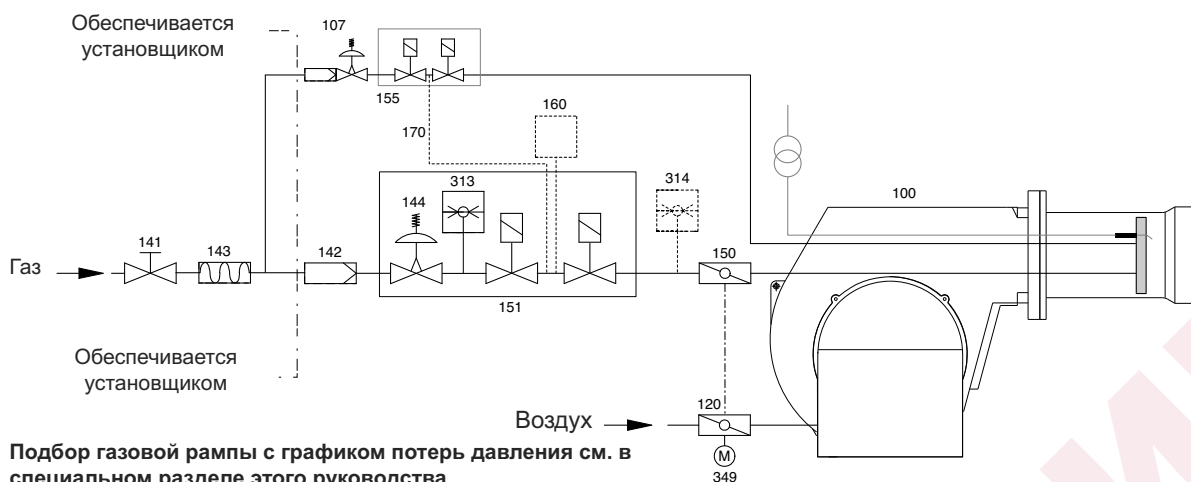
Обеспечивается установщиком

107

155

160

170

313

144

314

100

141

143

142

150

Газ

151

Обеспечивается установщиком

Воздух

120

M

349

**Подбор газовой рампы с графиком потерь давления см. в специальном разделе этого руководства**